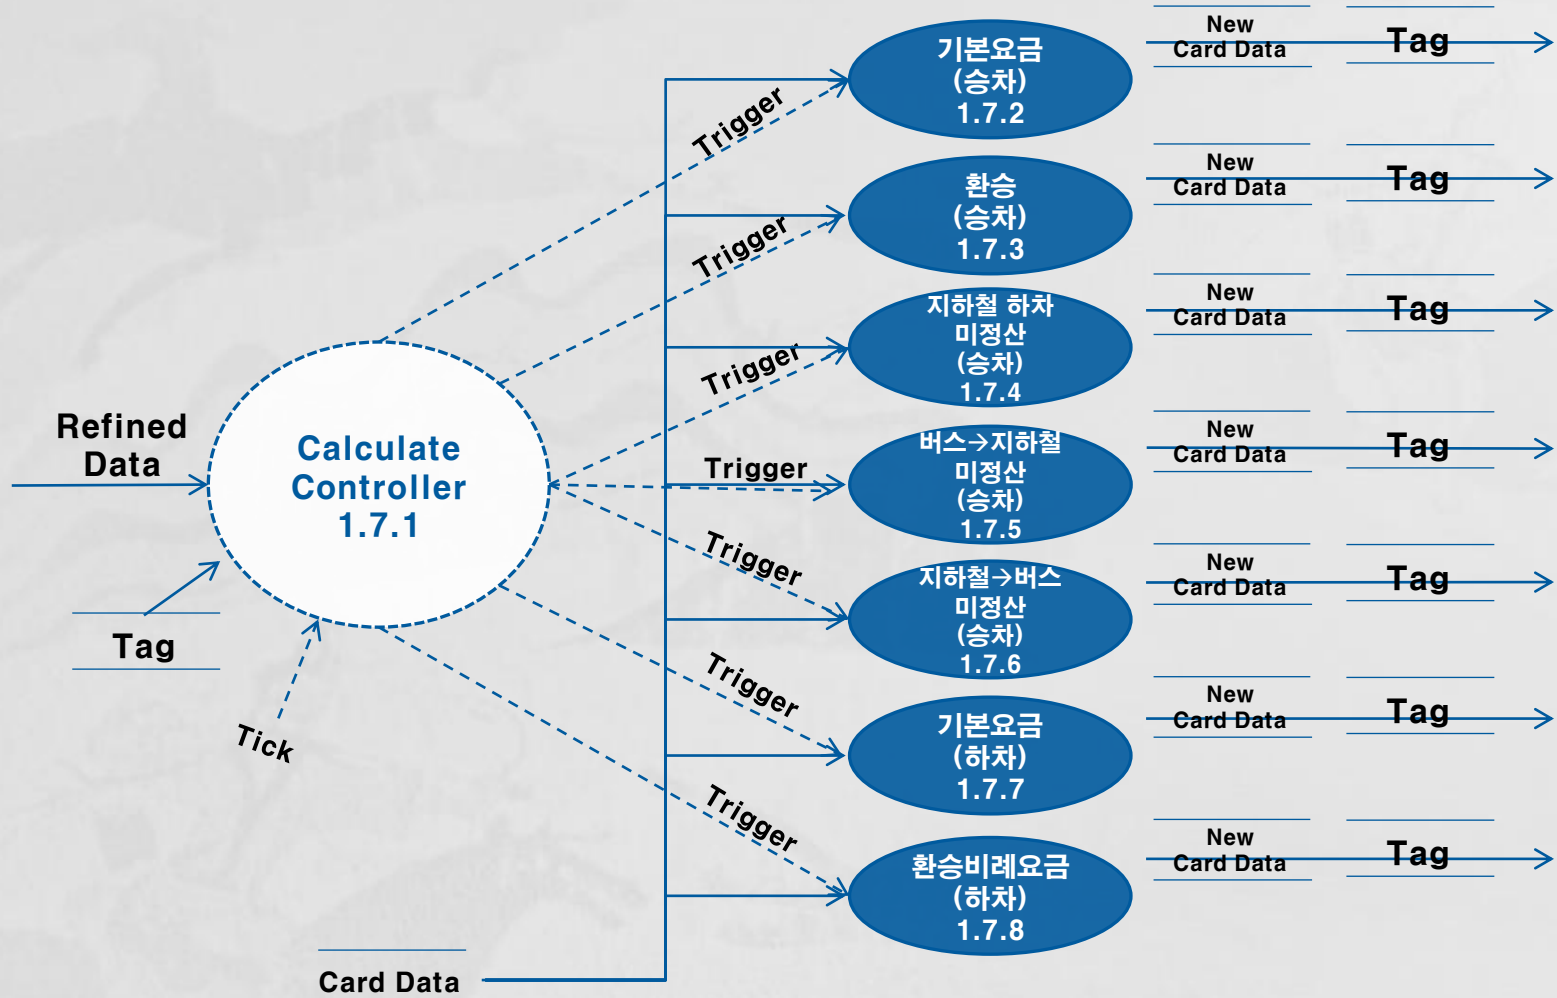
Refined Data

Tag

Tick

Calculate Controller 1.7.1

Card Data

Trigger

Trigger

Trigger

Trigger

Trigger

Trigger

Trigger

기본요금 (승차) 1.7.2

New Card Data

Tag

환승 (승차) 1.7.3

New Card Data

Tag

지하철 하차 미정산 (승차) 1.7.4

New Card Data

Tag

버스→지하철 미정산 (승차) 1.7.5

New Card Data

Tag

지하철→버스 미정산 (승차) 1.7.6

New Card Data

Tag

기본요금 (하차) 1.7.7

New Card Data

Tag

환승비례요금 (하차) 1.7.8

New Card Data

Tag